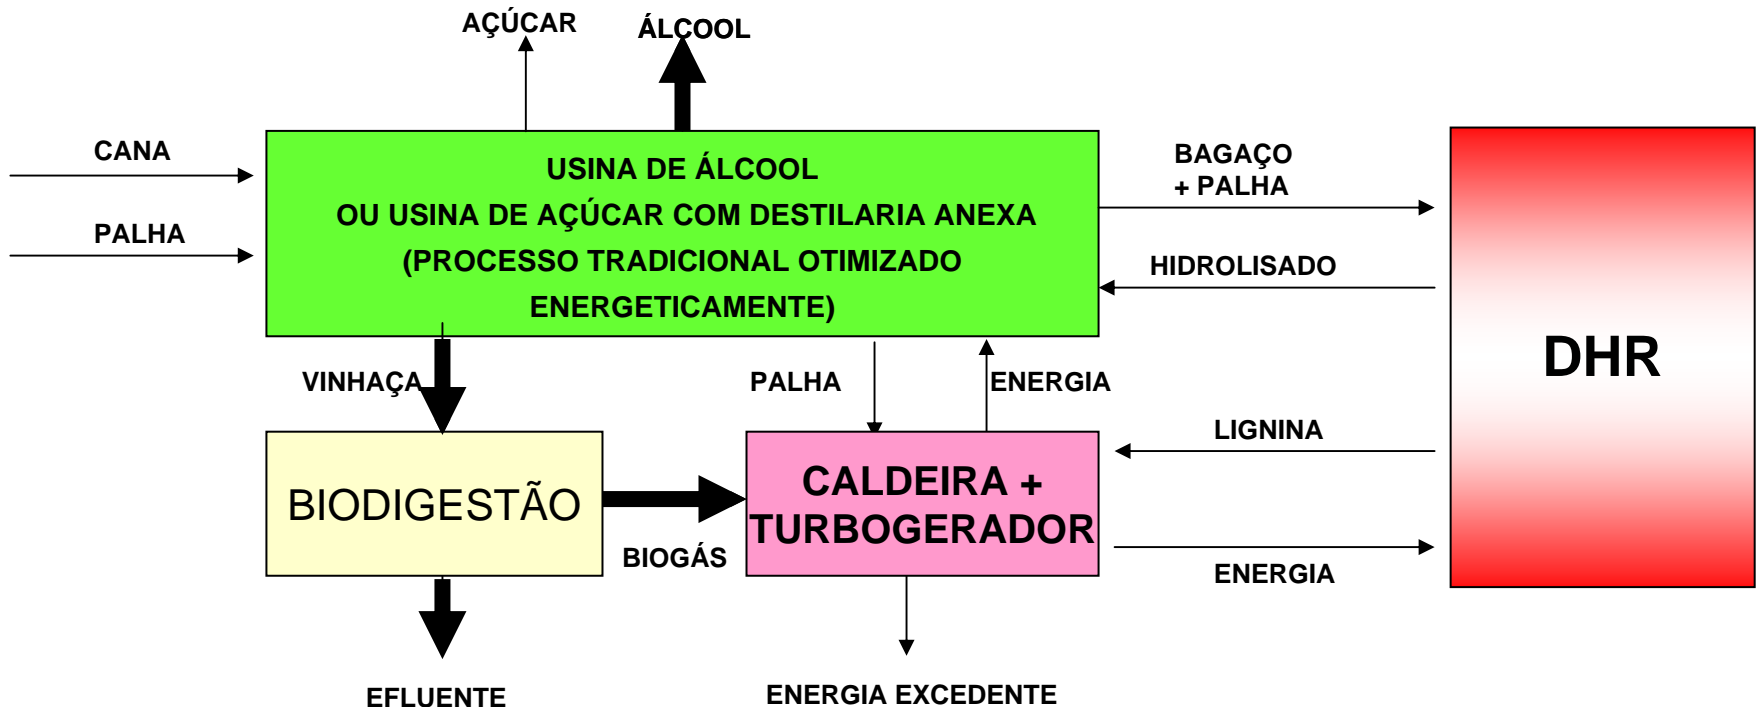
AÇÚCAR

ÁLCOOL

CANA

PALHA

USINA DE ÁLCOOL
OU USINA DE AÇÚCAR COM DESTILARIA ANEXA
(PROCESSO TRADICIONAL OTIMIZADO
ENERGETICAMENTE)

BAGAÇO
+ PALHA

HIDROLISADO

DHR

VINHAÇA

PALHA

ENERGIA

LIGNINA

BIODIGESTÃO

CALDEIRA +
TURBOGERADOR

BIOGÁS

ENERGIA

EFLUENTE

ENERGIA EXCEDENTE